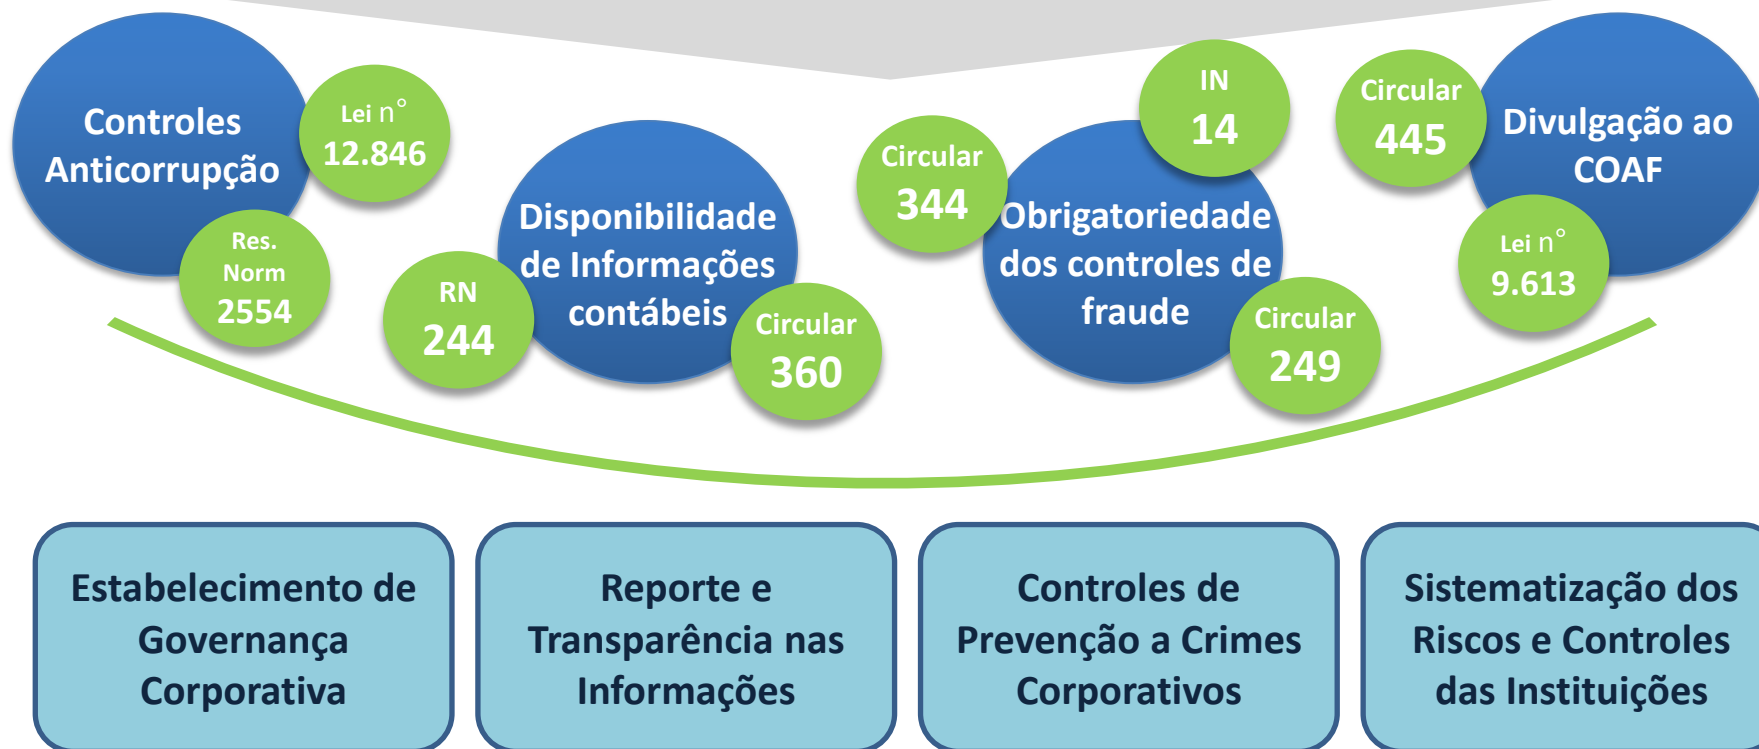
Controles Anticorrupção

Lei n° 12.846

Res. Norm 2554

RN 244

Disponibilidade de Informações contábeis

Circular 360

Circular 344

IN 14

Obrigatoriedade dos controles de fraude

Circular 249

Circular 445

Divulgação ao COAF

Lei n° 9.613

Estabelecimento de Governança Corporativa

Reporte e Transparência nas Informações

Controles de Prevenção a Crimes Corporativos

Sistematização dos Riscos e Controles das Instituições